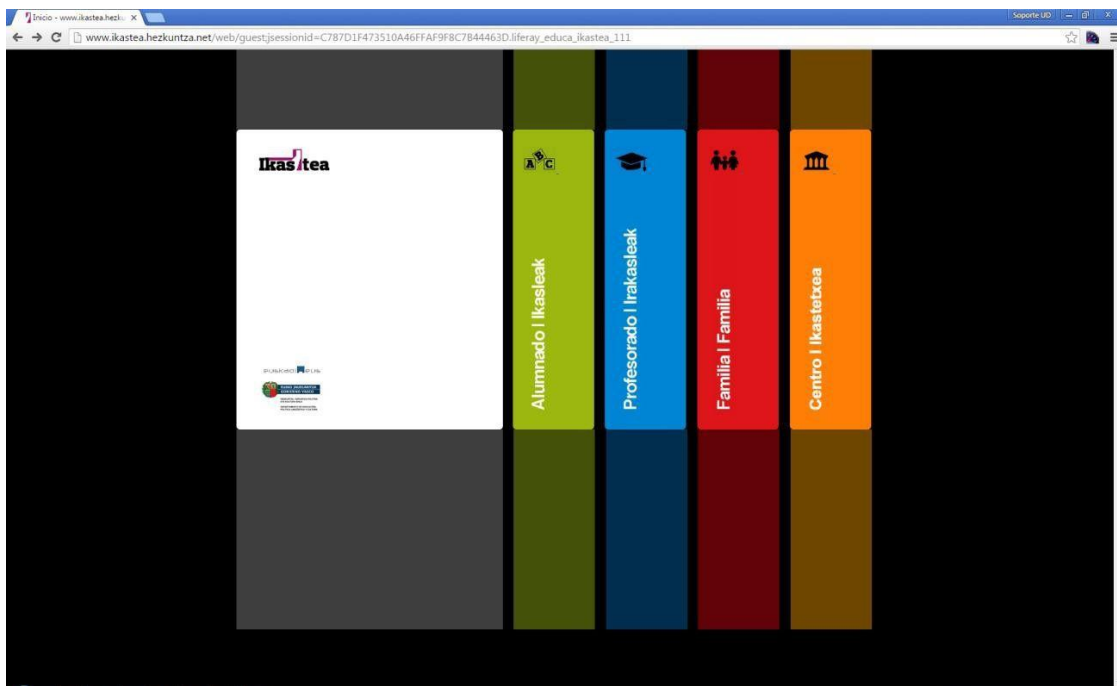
Inicio - www.ikastea.hezku ×

Soporte UD

www.ikastea.hezkuntza.net/web/guest;jsessionid=C787D1F473510A46FFAF9F8C7B44463D.liferay_educa_ikastea_111

Ikastea

A B C

Alumnado I Ikasleak

Profesorado I Irakasleak

Familia I Familia

Centro I Ikastetxea

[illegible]